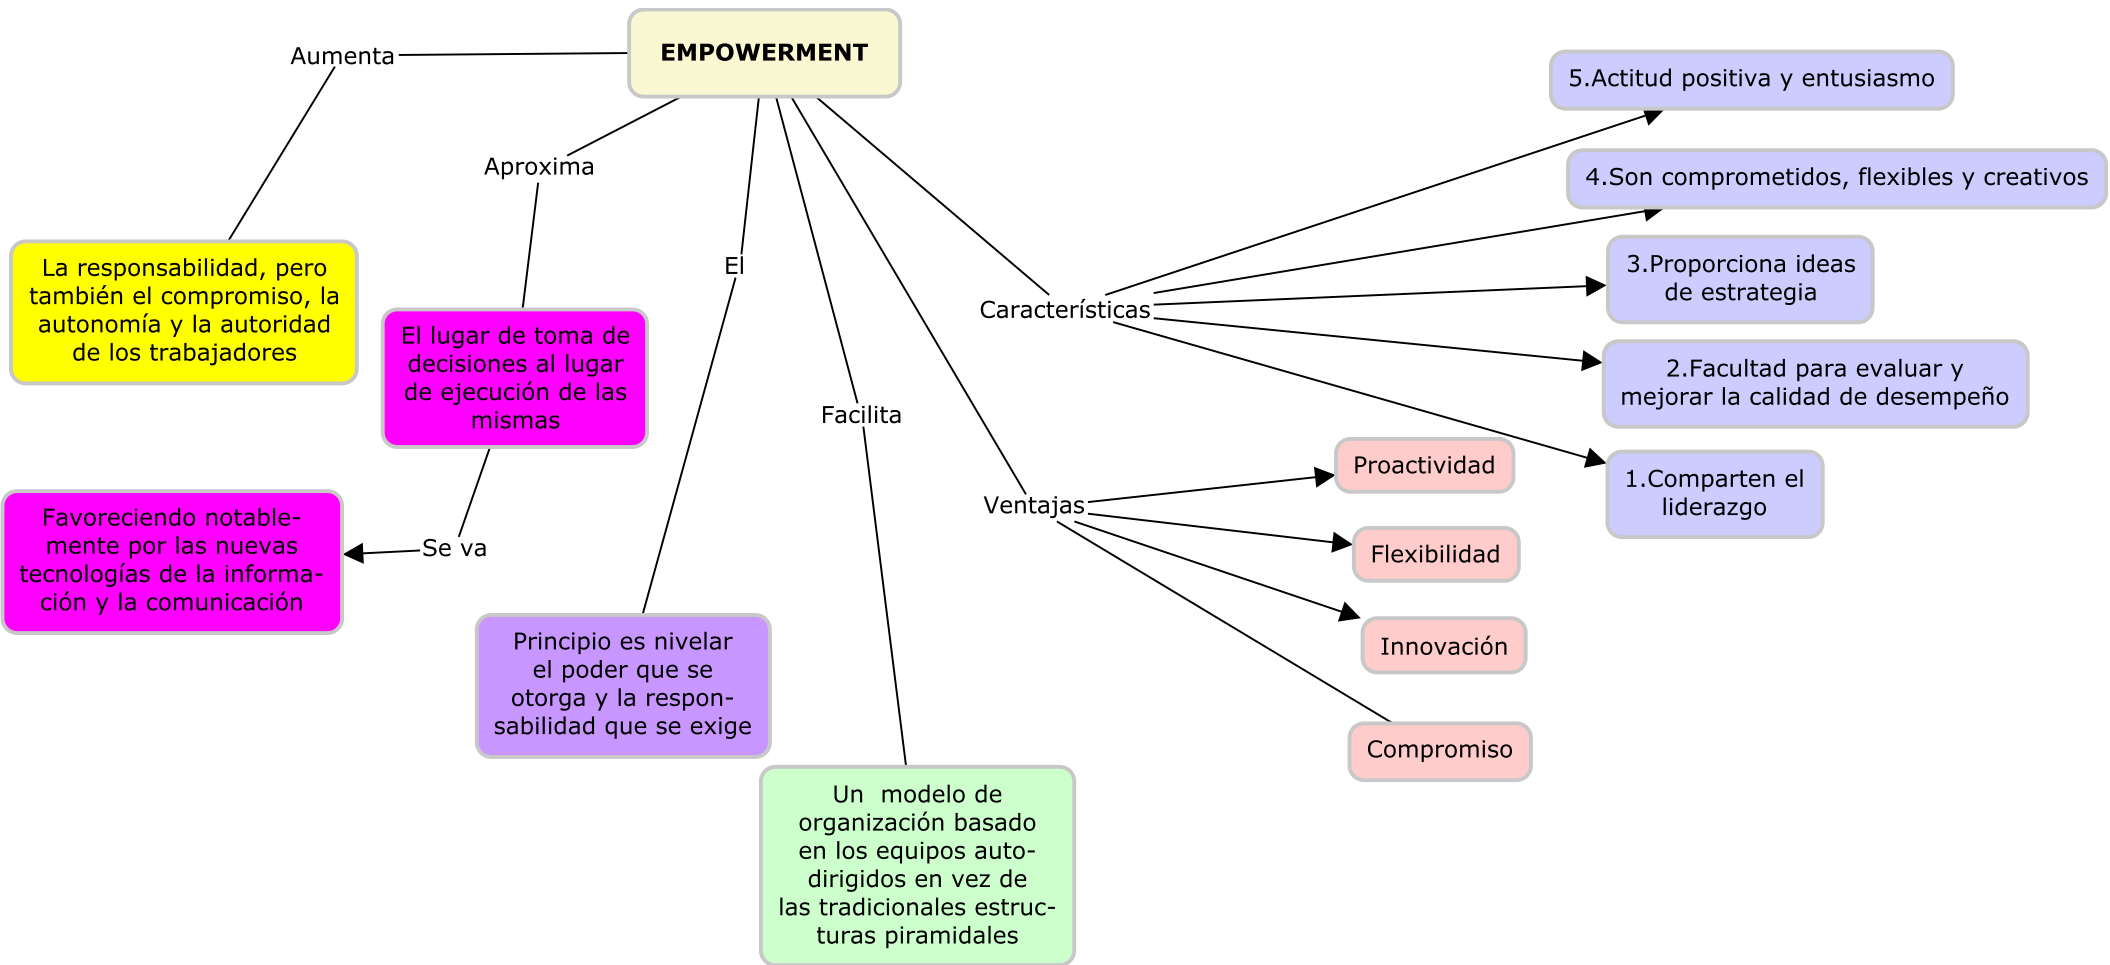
EMPOWERMENT

Aumenta

La responsabilidad, pero también el compromiso, la autonomía y la autoridad de los trabajadores

Aproxima

El lugar de toma de decisiones al lugar de ejecución de las mismas

Se va

Favoreciendo notablemente por las nuevas tecnologías de la información y la comunicación

El

Principio es nivelar el poder que se otorga y la responsabilidad que se exige

Facilita

Un modelo de organización basado en los equipos autodirigidos en vez de las tradicionales estructuras piramidales

Características

5.Actitud positiva y entusiasmo

4.Son comprometidos, flexibles y creativos

3.Proporciona ideas de estrategia

2.Facultad para evaluar y mejorar la calidad de desempeño

1.Comparten el liderazgo

Ventajas

Proactividad

Flexibilidad

Innovación

Compromiso